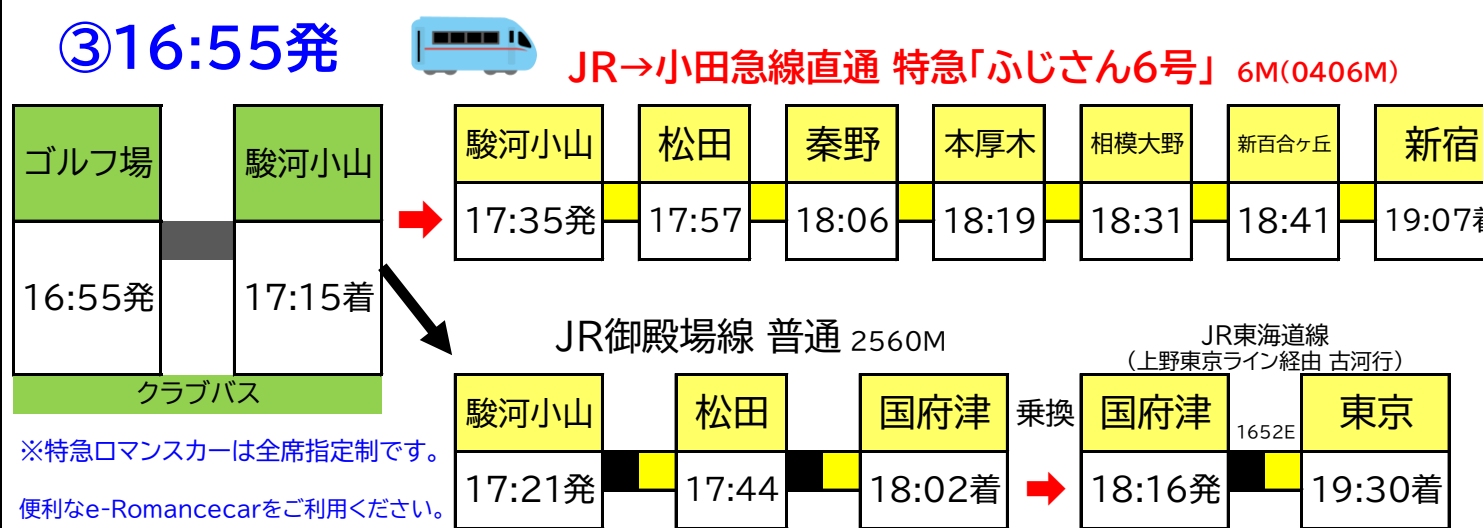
③16:55発

JR→小田急線直通 特急「ふじさん6号」 6M(0406M)

| ゴルフ場 | 駿河小山 |
|---|---|
| 16:55発 | 17:15着 |

クラブバス

| 駿河小山 | 松田 | 秦野 | 本厚木 | 相模大野 | 新百合ヶ丘 | 新宿 |
|---|---|---|---|---|---|---|
| 17:35発 | 17:57 | 18:06 | 18:19 | 18:31 | 18:41 | 19:07着 |

JR御殿場線 普通 2560M

JR東海道線
（上野東京ライン経由 古河行）

| 駿河小山 | 松田 | 国府津 |
|---|---|---|
| 17:21発 | 17:44 | 18:02着 |

乗換

1652E

| 国府津 | 東京 |
|---|---|
| 18:16発 | 19:30着 |

※特急ロマンスカーは全席指定制です。

便利なe-Romancecarをご利用ください。